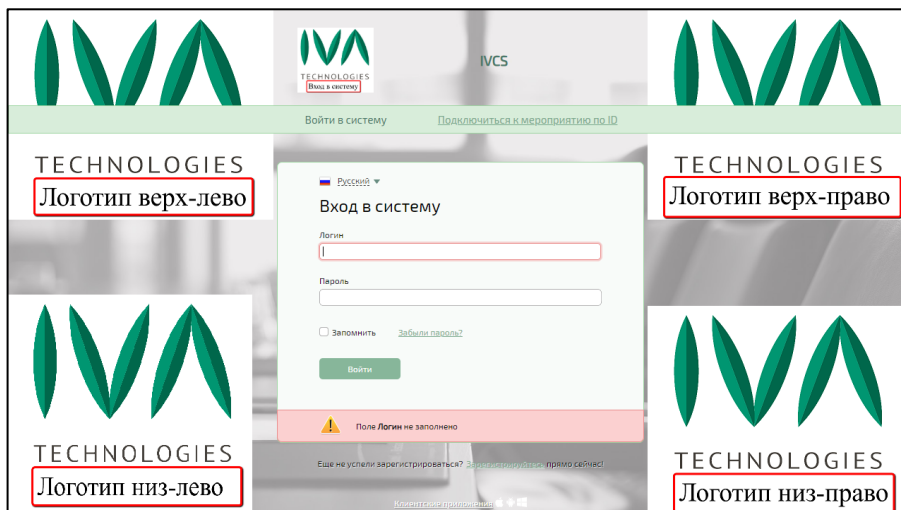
TECHNOLOGIES
Логотип верх-лево

TECHNOLOGIES
Вход в систему

IVCS

Войти в систему
Подключиться к мероприятию по ID

TECHNOLOGIES
Логотип верх-право

Русский
Вход в систему
Логин
Пароль
Запомнить
Забыли пароль?
Войти

TECHNOLOGIES
Логотип низ-лево

Поле Логин не заполнено

Еще не успели зарегистрироваться? Зарегистрируйтесь прямо сейчас!

Клиентские приложения

TECHNOLOGIES
Логотип низ-право